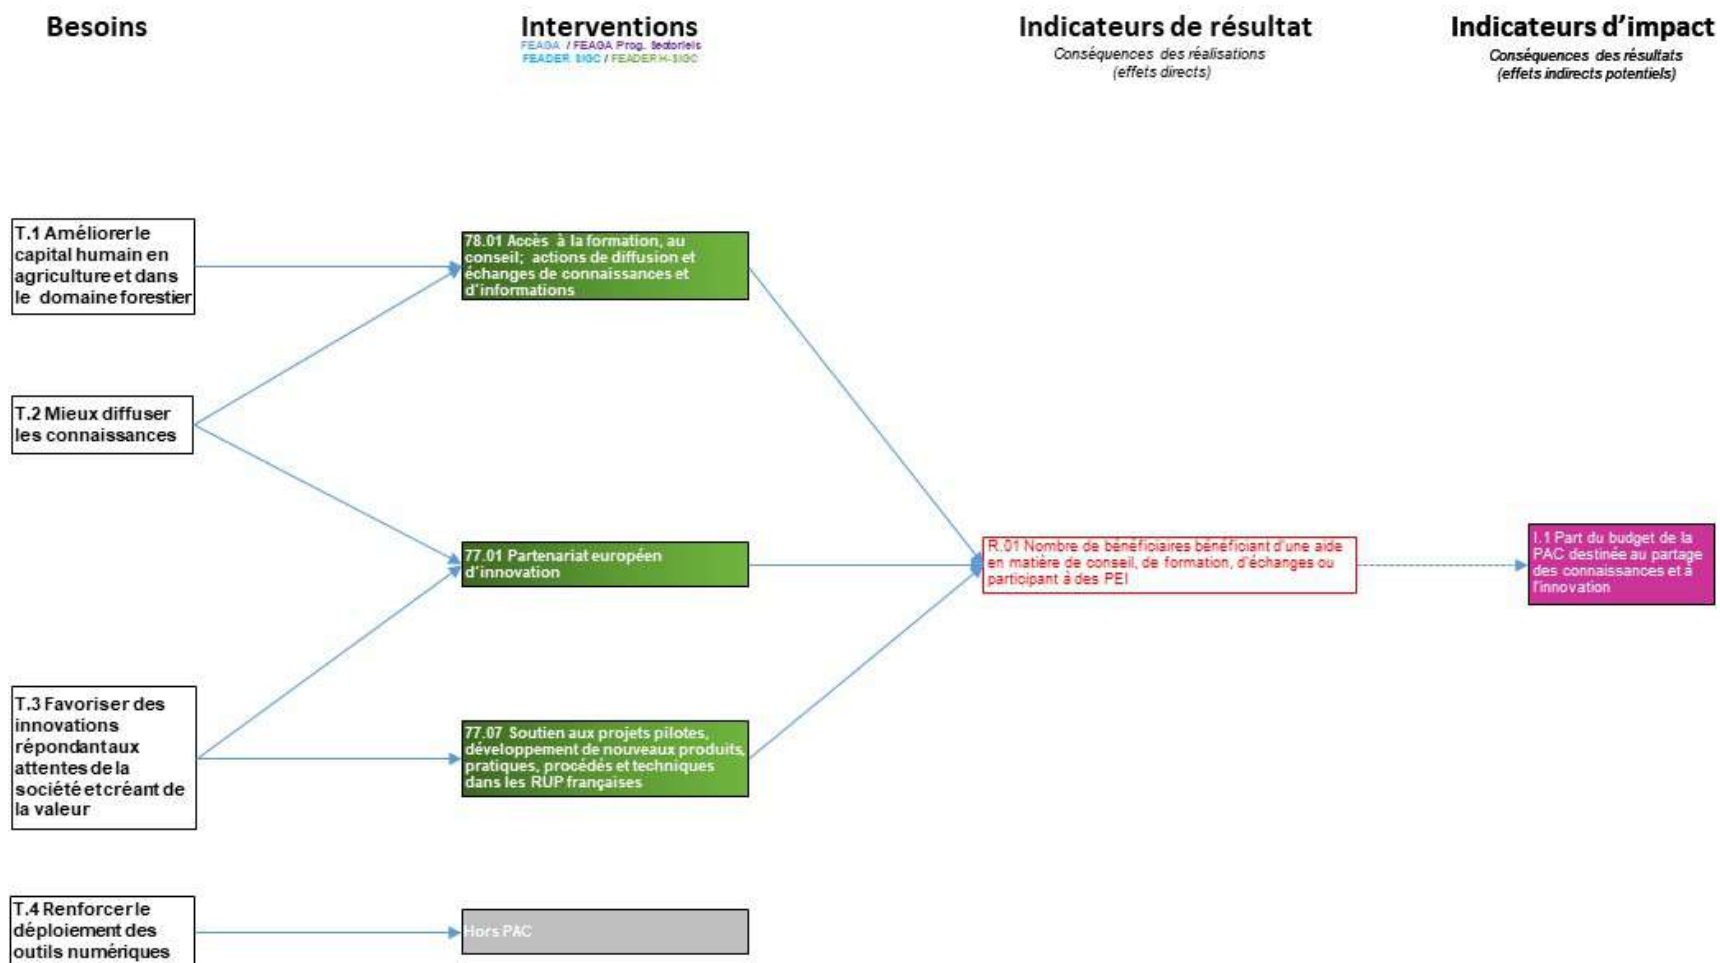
Besoins

Interventions
FEAGA / FEAGA Prog. sectoriels
FEADER SIGC / FEADER H-SIGC

Indicateurs de résultat
Conséquences des réalisations (effets directs)

Indicateurs d'impact
Conséquences des résultats (effets indirects potentiels)

T.1 Améliorer le capital humain en agriculture et dans le domaine forestier

T.2 Mieux diffuser les connaissances

T.3 Favoriser des innovations répondant aux attentes de la société et créant de la valeur

T.4 Renforcer le déploiement des outils numériques

78.01 Accès à la formation, au conseil; actions de diffusion et échanges de connaissances et d'informations

77.01 Partenariat européen d'innovation

77.07 Soutien aux projets pilotes, développement de nouveaux produits, pratiques, procédés et techniques dans les RUP françaises

Hors PAC

R.01 Nombre de bénéficiaires bénéficiant d'une aide en matière de conseil, de formation, d'échanges ou participant à des PEI

I.1 Part du budget de la PAC destinée au partage des connaissances et à l'innovation